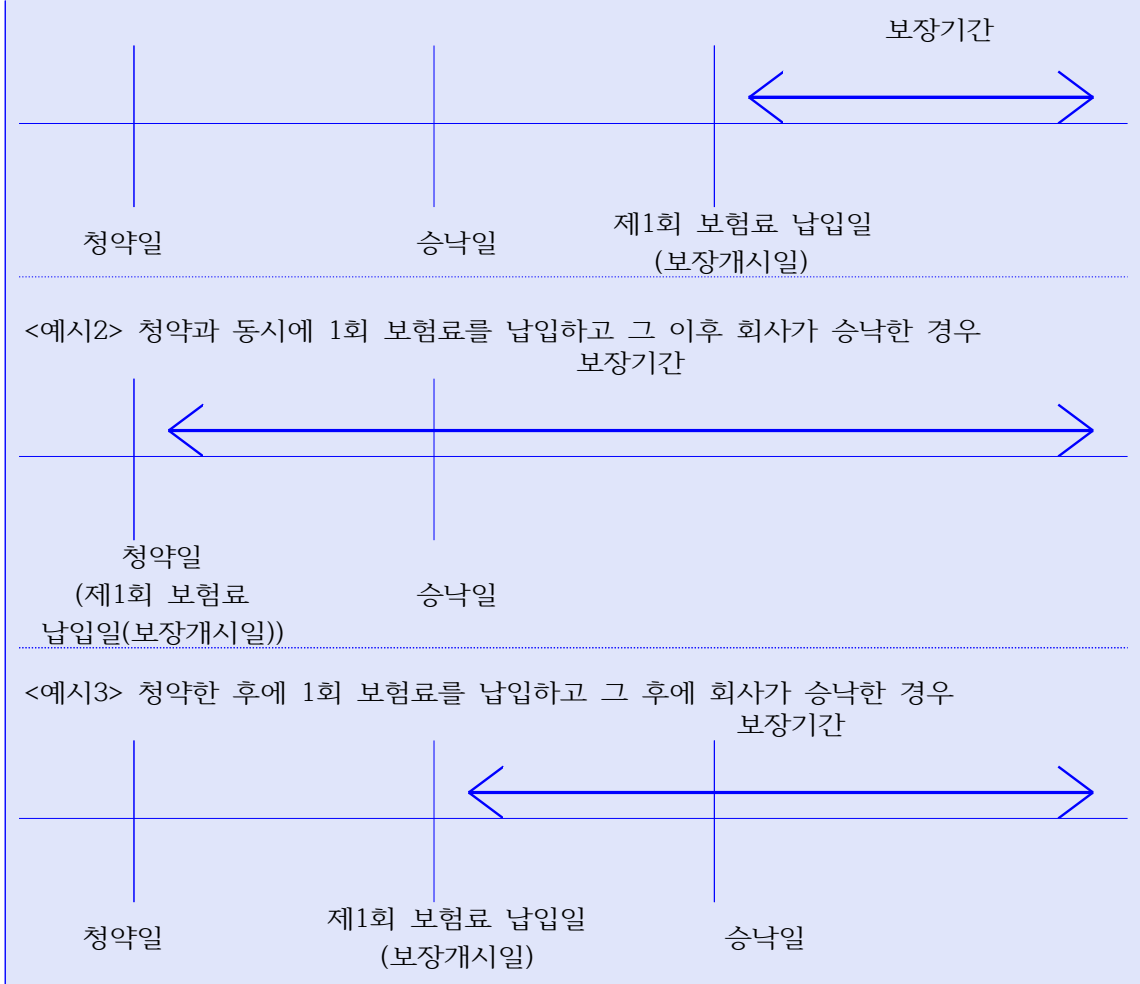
보장기간

청약일

승낙일

제1회 보험료 납입일
(보장개시일)

<예시2> 청약과 동시에 1회 보험료를 납입하고 그 이후 회사가 승낙한 경우

보장기간

청약일
(제1회 보험료 납입일(보장개시일))

승낙일

<예시3> 청약한 후에 1회 보험료를 납입하고 그 후에 회사가 승낙한 경우

보장기간

청약일

제1회 보험료 납입일
(보장개시일)

승낙일